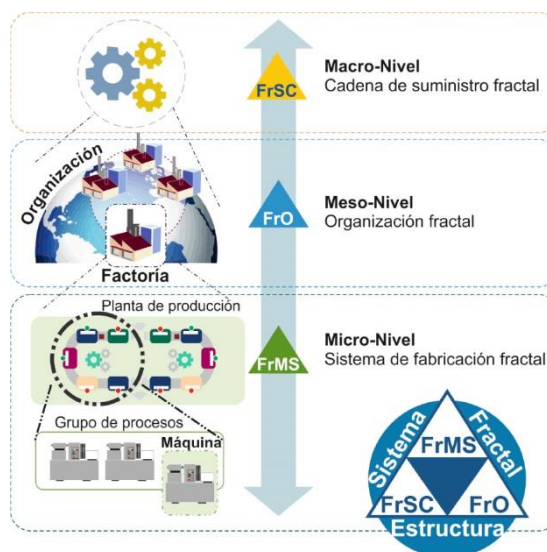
FrSC
Macro-Nivel
Cadena de suministro fractal

Organización

FrO
Meso-Nivel
Organización fractal

Factoría

Planta de producción

FrMS
Micro-Nivel
Sistema de fabricación fractal

Grupo de procesos
Máquina

Sistema
Fractal
FrMS
FrSC
FrO
Estructura